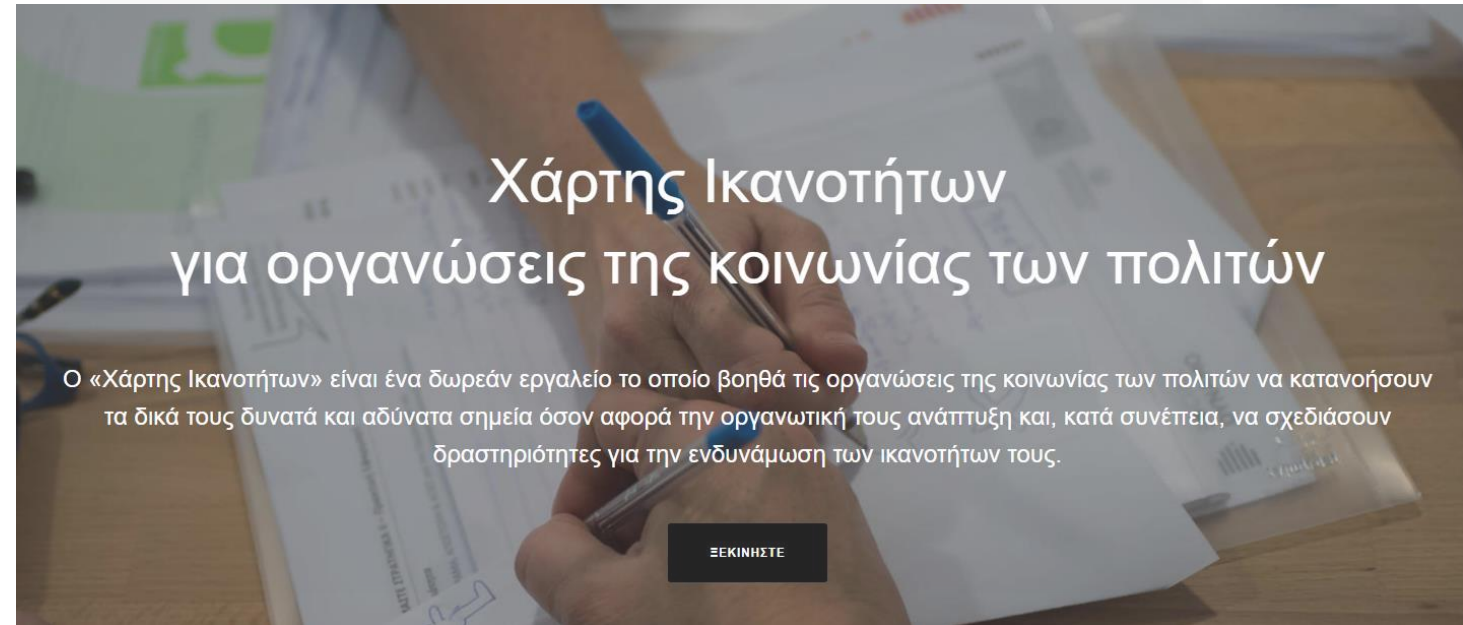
Χάρτης Ικανοτήτων
για οργανώσεις της κοινωνίας των πολιτών

Ο «Χάρτης Ικανοτήτων» είναι ένα δωρεάν εργαλείο το οποίο βοηθά τις οργανώσεις της κοινωνίας των πολιτών να κατανοήσουν τα δικά τους δυνατά και αδύνατα σημεία όσον αφορά την οργανωτική τους ανάπτυξη και, κατά συνέπεια, να σχεδιάσουν δραστηριότητες για την ενδυνάμωση των ικανοτήτων τους.

ΞΕΚΙΝΗΣΤΕ